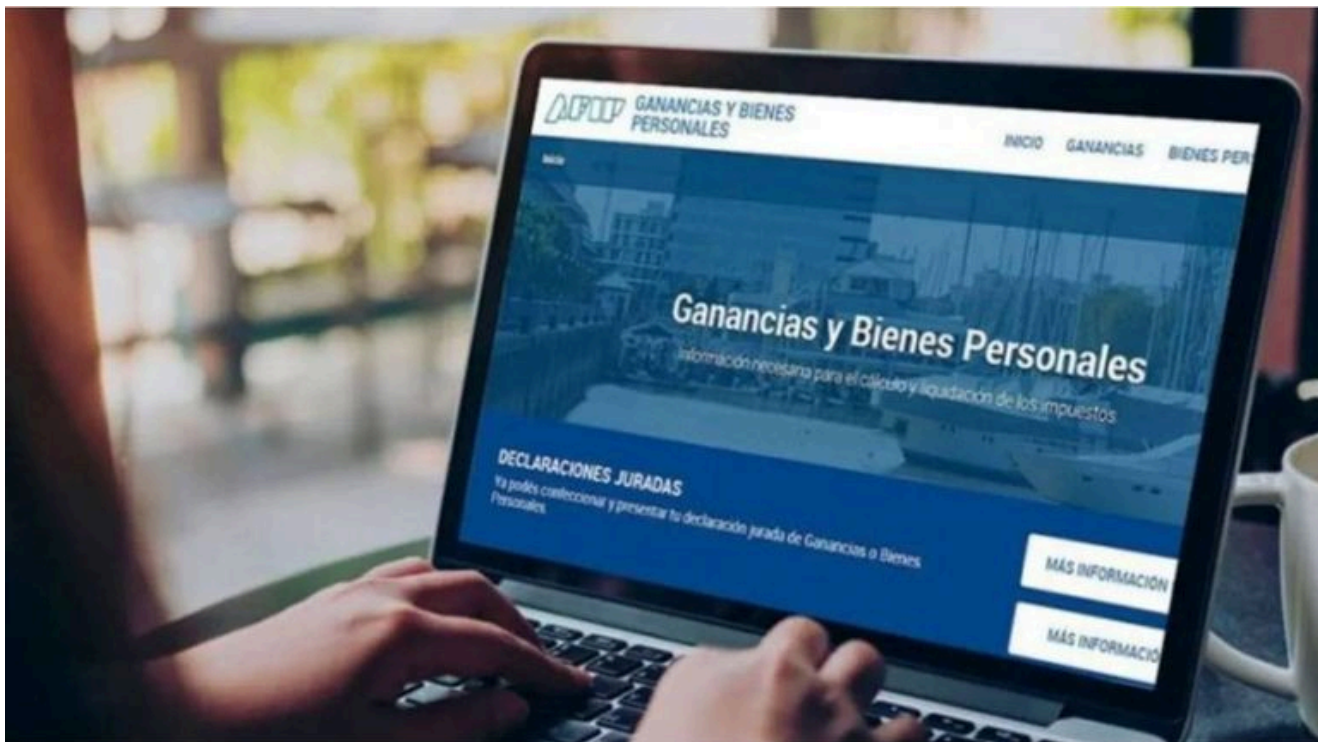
AFIP GANANCIAS Y BIENES PERSONALES

INICIO GANANCIAS BIENES PER

Inicio

Ganancias y Bienes Personales

Información necesaria para el cálculo y liquidación de los impuestos

DECLARACIONES JURADAS

Ya podés confeccionar y presentar tu declaración jurada de Ganancias o Bienes Personales

MÁS INFORMACIÓN

MÁS INFORMACIÓ